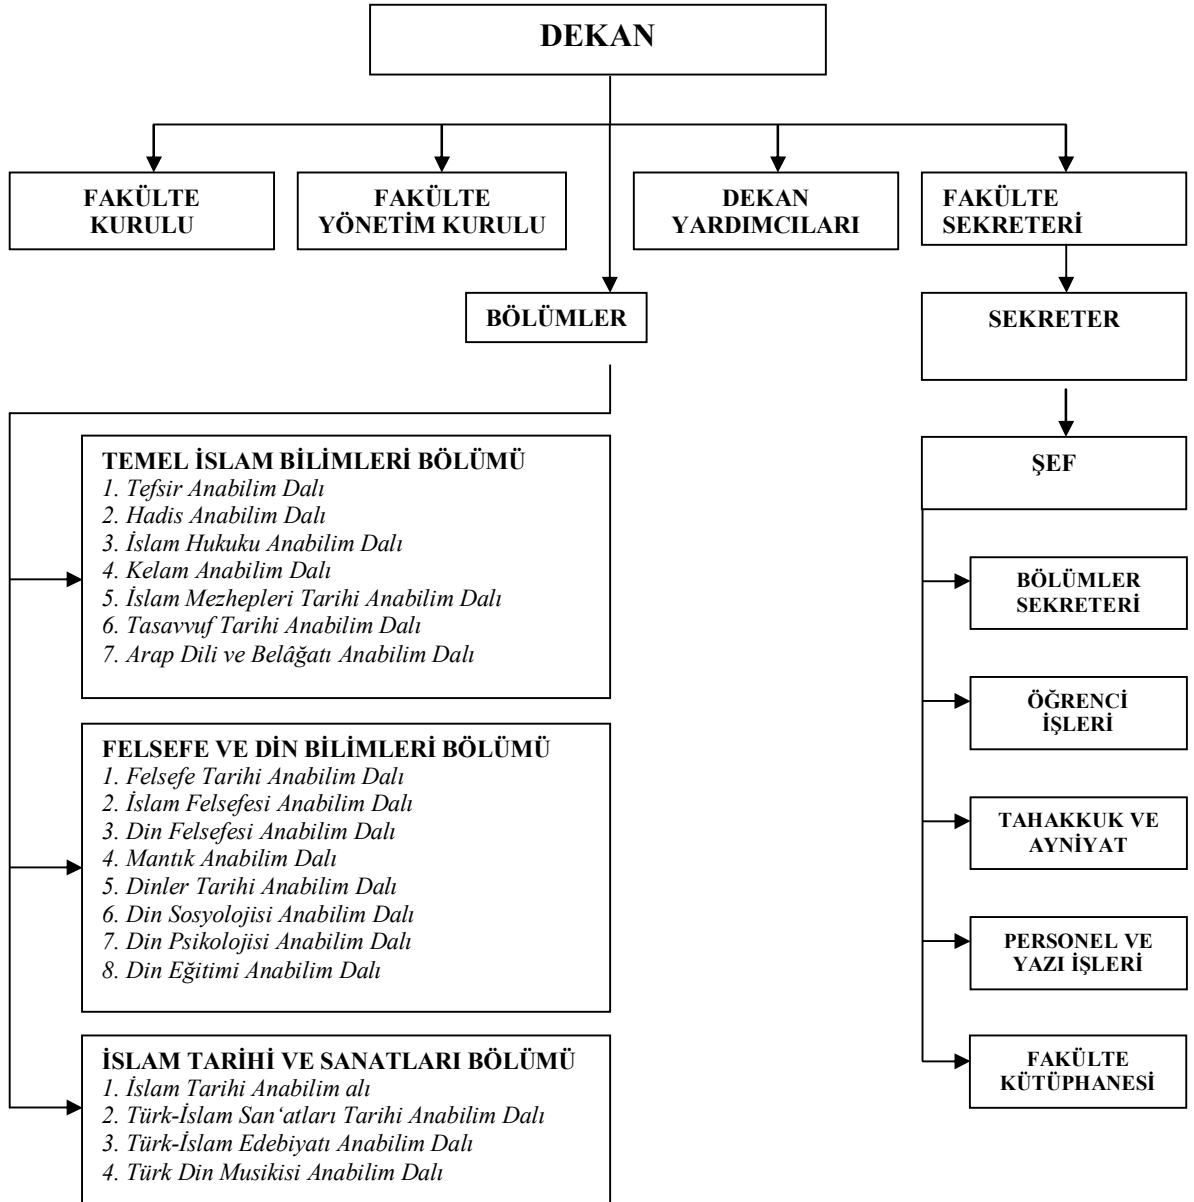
DEKAN

FAKÜLTE KURULU

FAKÜLTE YÖNETİM KURULU

DEKAN YARDIMCILARI

FAKÜLTE SEKRETERİ

BÖLÜMLER

SEKRETER

ŞEF

TEMEL İSLAM BİLİMLERİ BÖLÜMÜ
1. Tefsir Anabilim Dalı
2. Hadis Anabilim Dalı
3. İslam Hukuku Anabilim Dalı
4. Kelam Anabilim Dalı
5. İslam Mezhepleri Tarihi Anabilim Dalı
6. Tasavvuf Tarihi Anabilim Dalı
7. Arap Dili ve Belâğatı Anabilim Dalı

FELSEFE VE DİN BİLİMLERİ BÖLÜMÜ
1. Felsefe Tarihi Anabilim Dalı
2. İslam Felsefesi Anabilim Dalı
3. Din Felsefesi Anabilim Dalı
4. Mantık Anabilim Dalı
5. Dinler Tarihi Anabilim Dalı
6. Din Sosyolojisi Anabilim Dalı
7. Din Psikolojisi Anabilim Dalı
8. Din Eğitimi Anabilim Dalı

İSLAM TARİHİ VE SANATLARI BÖLÜMÜ
1. İslam Tarihi Anabilim alı
2. Türk-İslam San'atları Tarihi Anabilim Dalı
3. Türk-İslam Edebiyatı Anabilim Dalı
4. Türk Din Musikisi Anabilim Dalı

BÖLÜMLER SEKRETERİ

ÖĞRENCİ İŞLERİ

TAHAKKUK VE AYNİYAT

PERSONEL VE YAZI İŞLERİ

FAKÜLTE KÜTÜPHANESİ